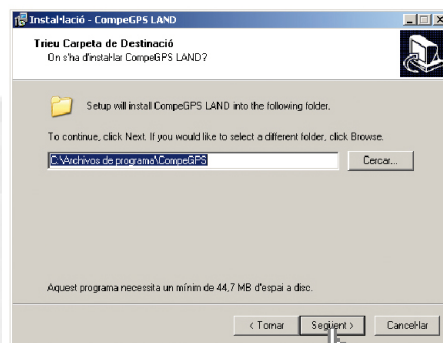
Instal·lació - CompeGPS LAND

Trieu Carpeta de Destinació
On s'ha d'instal·lar CompeGPS LAND?

Setup will install CompeGPS LAND into the following folder.

To continue, click Next. If you would like to select a different folder, click Browse.

C:\Archivos de programa\CompeGPS

Cercar...

Aquest programa necessita un mínim de 44,7 MB d'espai a disc.

< Tornar

Següent >

Cancel·lar